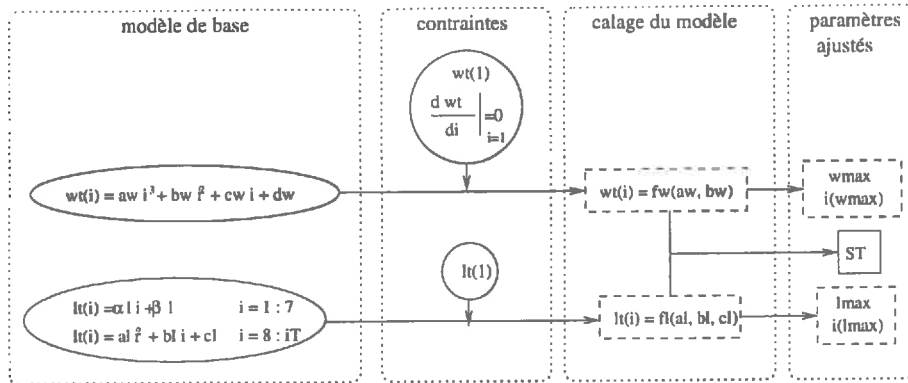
modèle de base

$wt(i) = aw\ i^3 + bw\ i^2 + cw\ i + dw$

$lt(i) = \alpha l\ i + \beta\ l$ $i = 1 : 7$

$lt(i) = al\ i^2 + bl\ i + cl$ $i = 8 : iT$

contraintes

wt(1)

$\left.\frac{d\ wt}{di}\right|_{i=1} = 0$

lt(1)

calage du modèle

wt(i) = fw(aw, bw)

lt(i) = fl(al, bl, cl)

paramètres ajustés

wmax
i(wmax)

ST

lmax
i(lmax)